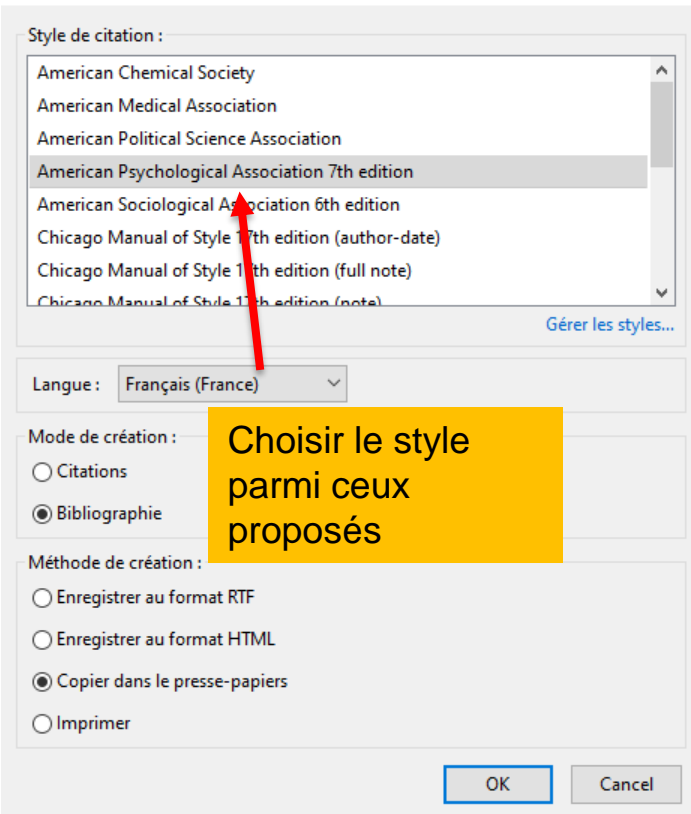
Style de citation :

American Chemical Society
American Medical Association
American Political Science Association
American Psychological Association 7th edition
American Sociological Association 6th edition
Chicago Manual of Style 17th edition (author-date)
Chicago Manual of Style 17th edition (full note)
Chicago Manual of Style 17th edition (note)

Gérer les styles...

Langue : Français (France)

Mode de création :
Citations
Bibliographie

Choisir le style parmi ceux proposés

Méthode de création :
Enregistrer au format RTF
Enregistrer au format HTML
Copier dans le presse-papiers
Imprimer

OK
Cancel